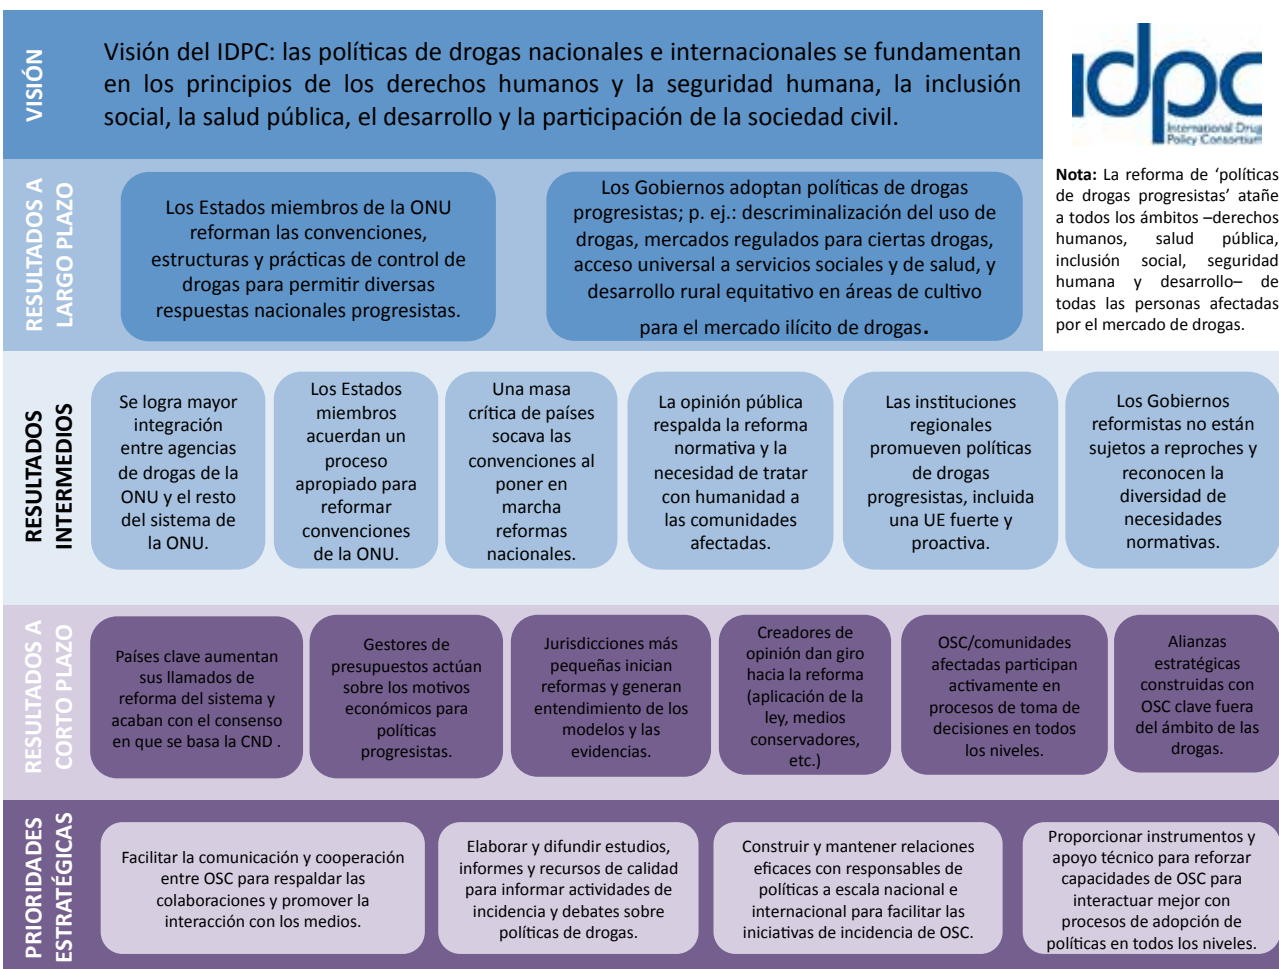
VISIÓN

Visión del IDPC: las políticas de drogas nacionales e internacionales se fundamentan en los principios de los derechos humanos y la seguridad humana, la inclusión social, la salud pública, el desarrollo y la participación de la sociedad civil.

idpc
International Drug Policy Consortium

Nota: La reforma de 'políticas de drogas progresistas' atañe a todos los ámbitos –derechos humanos, salud pública, inclusión social, seguridad humana y desarrollo– de todas las personas afectadas por el mercado de drogas.

RESULTADOS A LARGO PLAZO

Los Estados miembros de la ONU reforman las convenciones, estructuras y prácticas de control de drogas para permitir diversas respuestas nacionales progresistas.

Los Gobiernos adoptan políticas de drogas progresistas; p. ej.: descriminalización del uso de drogas, mercados regulados para ciertas drogas, acceso universal a servicios sociales y de salud, y desarrollo rural equitativo en áreas de cultivo para el mercado ilícito de drogas.

RESULTADOS INTERMEDIOS

Se logra mayor integración entre agencias de drogas de la ONU y el resto del sistema de la ONU.

Los Estados miembros acuerdan un proceso apropiado para reformar convenciones de la ONU.

Una masa crítica de países socava las convenciones al poner en marcha reformas nacionales.

La opinión pública respalda la reforma normativa y la necesidad de tratar con humanidad a las comunidades afectadas.

Las instituciones regionales promueven políticas de drogas progresistas, incluida una UE fuerte y proactiva.

Los Gobiernos reformistas no están sujetos a reproches y reconocen la diversidad de necesidades normativas.

RESULTADOS A CORTO PLAZO

Países clave aumentan sus llamados de reforma del sistema y acaban con el consenso en que se basa la CND .

Gestores de presupuestos actúan sobre los motivos económicos para políticas progresistas.

Jurisdicciones más pequeñas inician reformas y generan entendimiento de los modelos y las evidencias.

Creadores de opinión dan giro hacia la reforma (aplicación de la ley, medios conservadores, etc.)

OSC/comunidades afectadas participan activamente en procesos de toma de decisiones en todos los niveles.

Alianzas estratégicas construidas con OSC clave fuera del ámbito de las drogas.

PRIORIDADES ESTRATÉGICAS

Facilitar la comunicación y cooperación entre OSC para respaldar las colaboraciones y promover la interacción con los medios.

Elaborar y difundir estudios, informes y recursos de calidad para informar actividades de incidencia y debates sobre políticas de drogas.

Construir y mantener relaciones eficaces con responsables de políticas a escala nacional e internacional para facilitar las iniciativas de incidencia de OSC.

Proporcionar instrumentos y apoyo técnico para reforzar capacidades de OSC para interactuar mejor con procesos de adopción de políticas en todos los niveles.